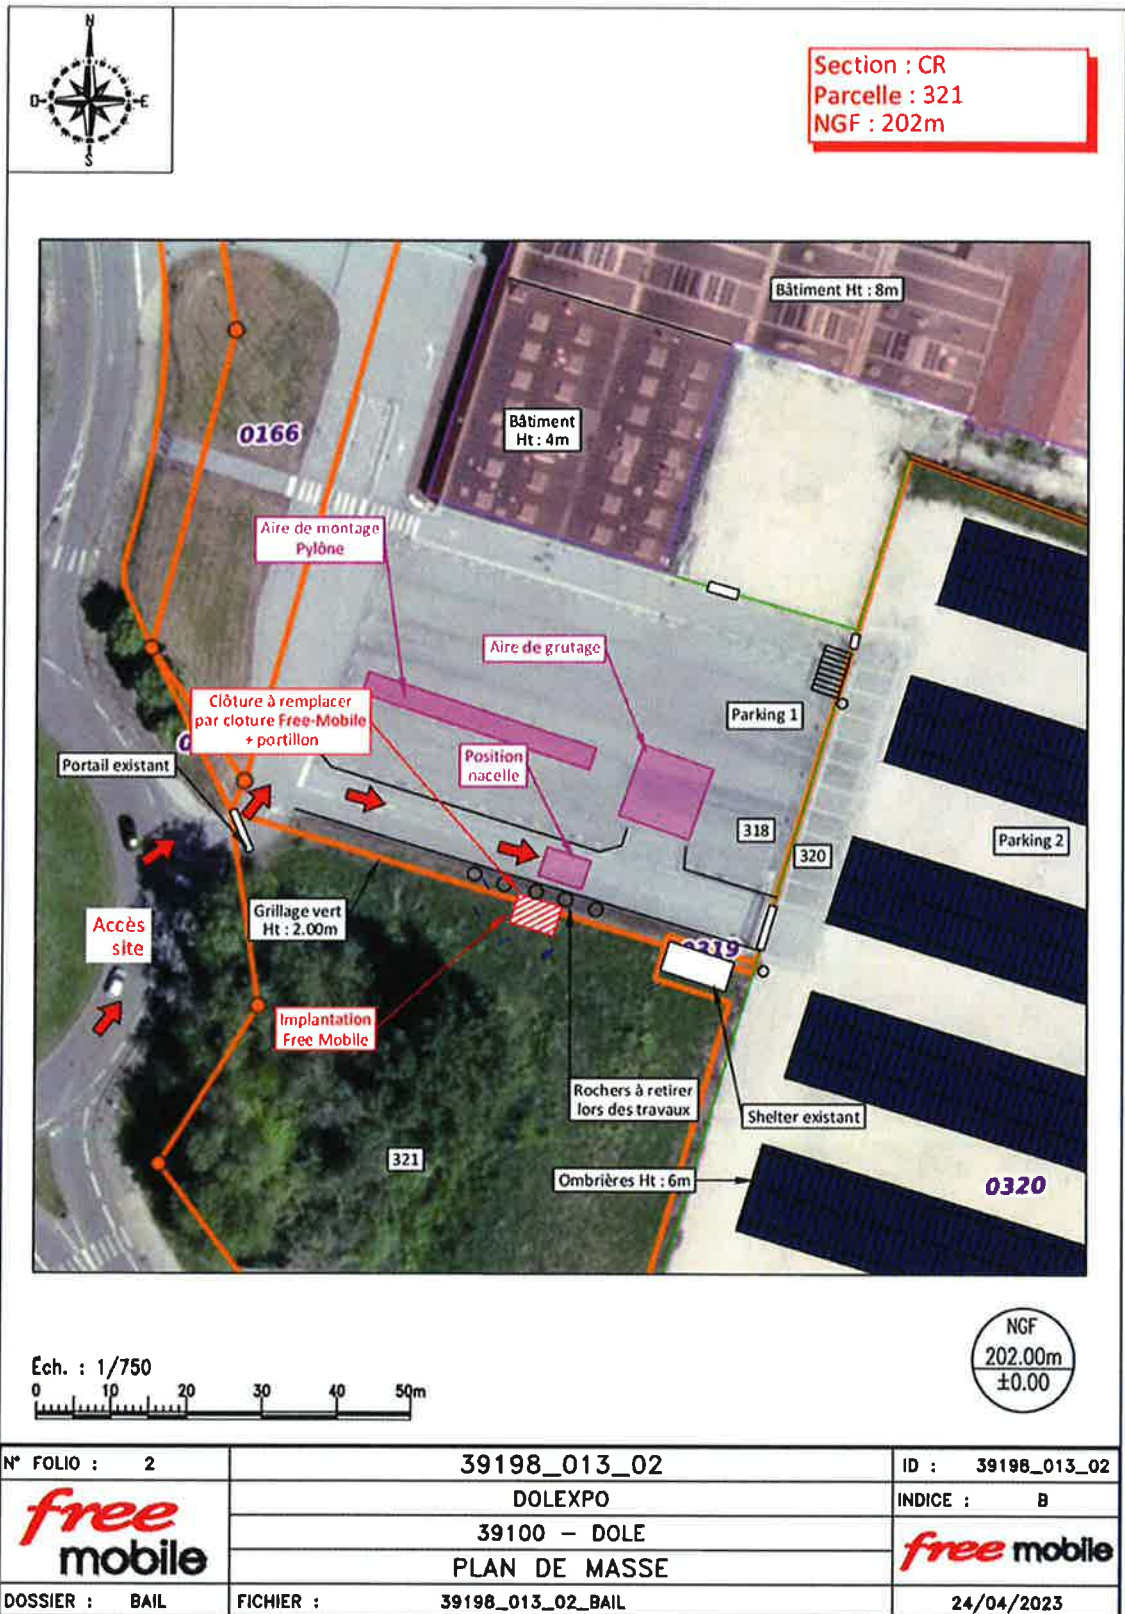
N
O
E
S

Section : CR
Parcelle : 321
NGF : 202m

Bâtiment Ht : 8m

Bâtiment
Ht : 4m

0166

Aire de montage
Pylône

Aire de grutage

Parking 1

Clôture à remplacer
par cloture Free-Mobile
+ portillon

Portail existant

Position
nacelle

318

320

Parking 2

Grillage vert
Ht : 2.00m

0319

Accès
site

Implantation
Free Mobile

Rochers à retirer
lors des travaux

Shelter existant

321

Ombrières Ht : 6m

0320

NGF
202.00m
±0.00

Éch. : 1/750
0 10 20 30 40 50m

| N° FOLIO : 2 | 39198_013_02 | ID : 39198_013_02 |
|---|---|---|
| free mobile | DOLEXPO | INDICE : B |
| | 39100 – DOLE | free mobile |
| | PLAN DE MASSE | |
| DOSSIER : BAIL | FICHIER : 39198_013_02_BAIL | 24/04/2023 |